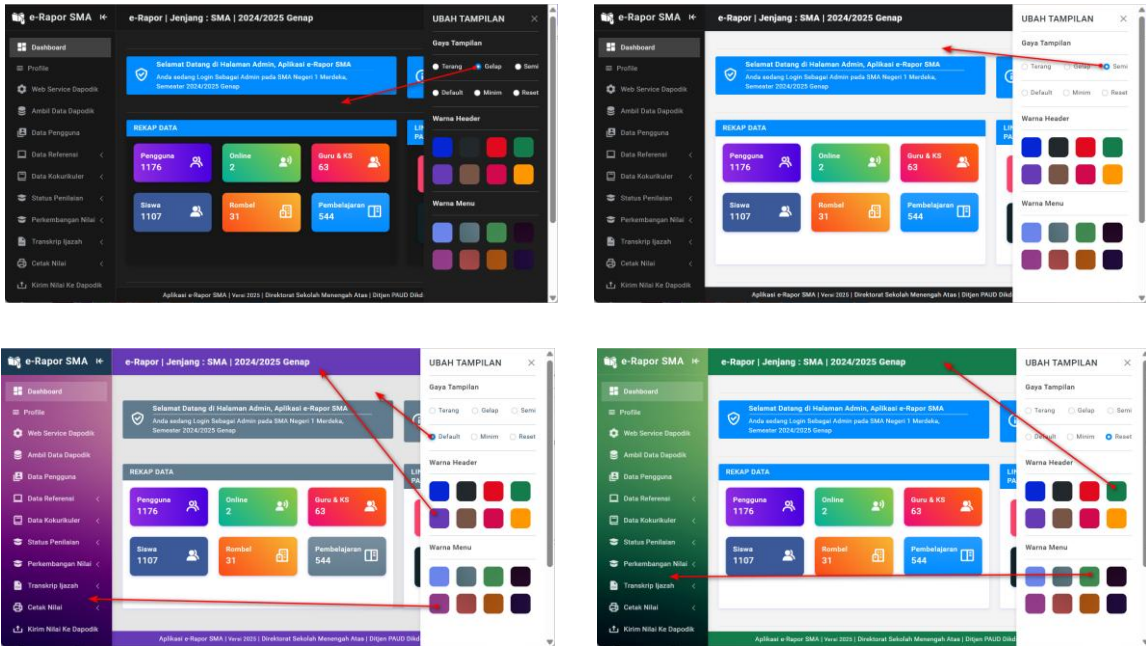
e-Rapor SMA

e-Rapor | Jenjang : SMA | 2024/2025 Genap

Dashboard
Profile
Web Service Dapodik
Ambil Data Dapodik
Data Pengguna
Data Referensi
Data Kokurikuler
Status Penilaian
Perkembangan Nilai
Transkrip Ijazah
Cetak Nilai
Kirim Nilai Ke Dapodik

Selamat Datang di Halaman Admin, Aplikasi e-Rapor SMA
Anda sedang Login Sebagai Admin pada SMA Negeri 1 Merdeka, Semester 2024/2025 Genap

REKAP DATA

Pengguna 1176
Online 2
Guru & KS 63
Siswa 1107
Rombel 31
Pembelajaran 544

Aplikasi e-Rapor SMA | Versi 2025 | Direktorat Sekolah Menengah Atas | Ditjen PAUD Dikd

UBAH TAMPILAN
Gaya Tampilan
Terang
Gelap
Semi
Default
Minim
Reset
Warna Header
Warna Menu

e-Rapor SMA

e-Rapor | Jenjang : SMA | 2024/2025 Genap

Dashboard
Profile
Web Service Dapodik
Ambil Data Dapodik
Data Pengguna
Data Referensi
Data Kokurikuler
Status Penilaian
Perkembangan Nilai
Transkrip Ijazah
Cetak Nilai
Kirim Nilai Ke Dapodik

Selamat Datang di Halaman Admin, Aplikasi e-Rapor SMA
Anda sedang Login Sebagai Admin pada SMA Negeri 1 Merdeka, Semester 2024/2025 Genap

REKAP DATA

Pengguna 1176
Online 2
Guru & KS 63
Siswa 1107
Rombel 31
Pembelajaran 544

Aplikasi e-Rapor SMA | Versi 2025 | Direktorat Sekolah Menengah Atas | Ditjen PAUD Dikd

UBAH TAMPILAN
Gaya Tampilan
Terang
Gelap
Semi
Default
Minim
Reset
Warna Header
Warna Menu

e-Rapor SMA

e-Rapor | Jenjang : SMA | 2024/2025 Genap

Dashboard
Profile
Web Service Dapodik
Ambil Data Dapodik
Data Pengguna
Data Referensi
Data Kokurikuler
Status Penilaian
Perkembangan Nilai
Transkrip Ijazah
Cetak Nilai
Kirim Nilai Ke Dapodik

Selamat Datang di Halaman Admin, Aplikasi e-Rapor SMA
Anda sedang Login Sebagai Admin pada SMA Negeri 1 Merdeka, Semester 2024/2025 Genap

REKAP DATA

Pengguna 1176
Online 2
Guru & KS 63
Siswa 1107
Rombel 31
Pembelajaran 544

Aplikasi e-Rapor SMA | Versi 2025 | Direktorat Sekolah Menengah Atas | Ditjen PAUD Dikd

UBAH TAMPILAN
Gaya Tampilan
Terang
Gelap
Semi
Default
Minim
Reset
Warna Header
Warna Menu

e-Rapor SMA

e-Rapor | Jenjang : SMA | 2024/2025 Genap

Dashboard
Profile
Web Service Dapodik
Ambil Data Dapodik
Data Pengguna
Data Referensi
Data Kokurikuler
Status Penilaian
Perkembangan Nilai
Transkrip Ijazah
Cetak Nilai
Kirim Nilai Ke Dapodik

Selamat Datang di Halaman Admin, Aplikasi e-Rapor SMA
Anda sedang Login Sebagai Admin pada SMA Negeri 1 Merdeka, Semester 2024/2025 Genap

REKAP DATA

Pengguna 1176
Online 2
Guru & KS 63
Siswa 1107
Rombel 31
Pembelajaran 544

Aplikasi e-Rapor SMA | Versi 2025 | Direktorat Sekolah Menengah Atas | Ditjen PAUD Dikd

UBAH TAMPILAN
Gaya Tampilan
Terang
Gelap
Semi
Default
Minim
Reset
Warna Header
Warna Menu